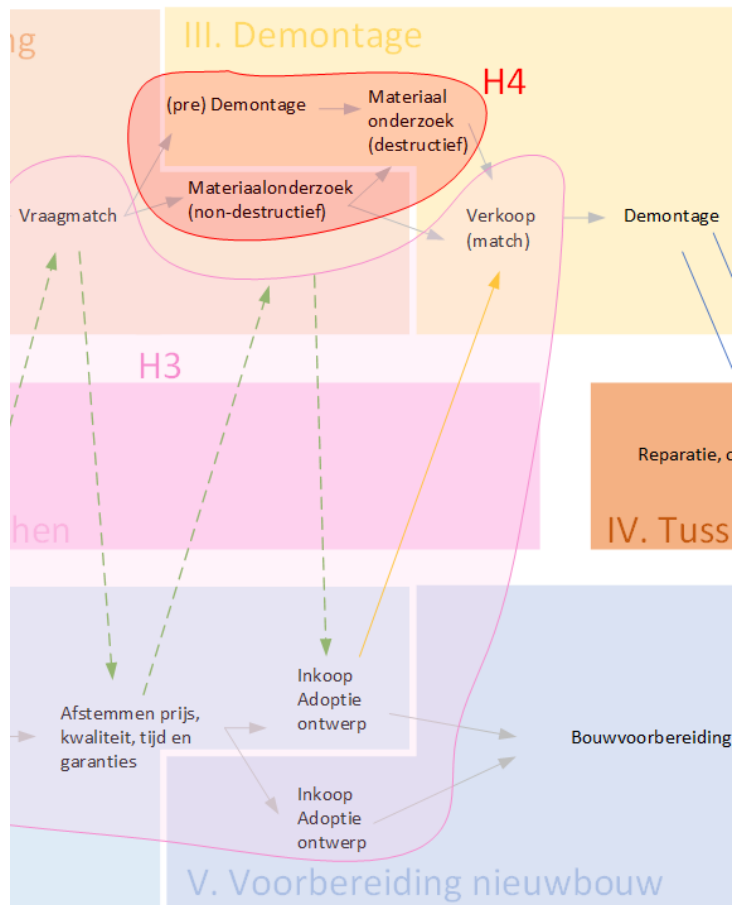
ng

III. Demontage

H4

(pre) Demontage

Materiaal onderzoek (destructief)

Vraagmatch

Materiaalonderzoek (non-destructief)

Verkoop (match)

Demontage

H3

Reparatie, c

hen

IV. Tuss

Inkoop Adoptie ontwerp

Afstemmen prijs, kwaliteit, tijd en garanties

Bouwvoorbereiding

Inkoop Adoptie ontwerp

V. Voorbereiding nieuwbouw